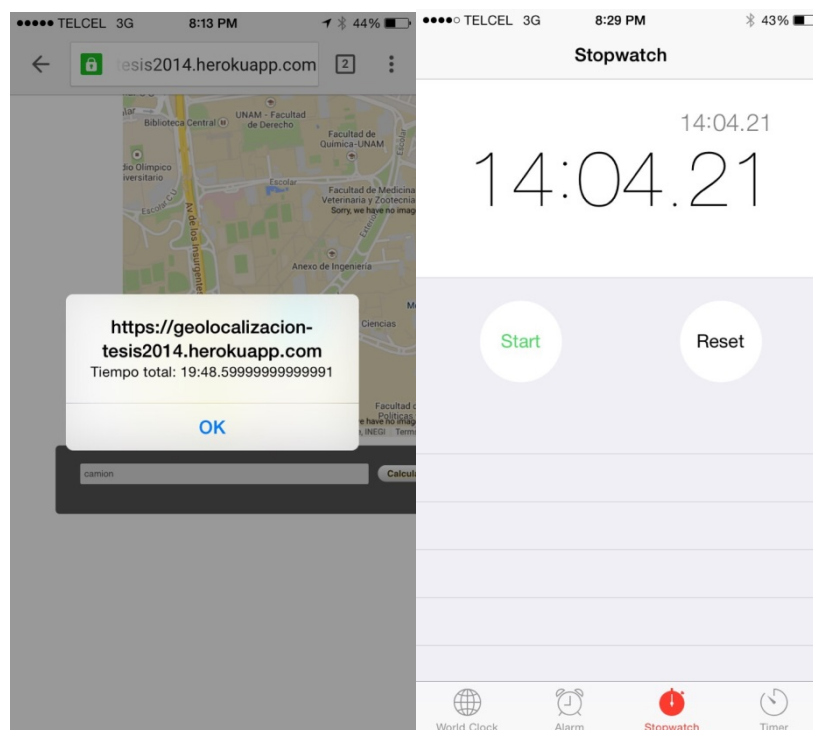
●●●●● TELCEL 3G 8:13 PM 44%

tesis2014.herokuapp.com 2

Biblioteca Central UNAM - Facultad de Derecho Facultad de Química-UNAM Escolar
Estadio Olímpico Universitario
Escolar Facultad de Medicina Veterinaria y Zootecnia
Sorry, we have no imag
Av de los Insurgentes
Anexo de Ingeniería
Ciencias
Facultad d Políticas
e have no imag
, INEGI Term

https://geolocalizacion-tesis2014.herokuapp.com
Tiempo total: 19:48.59999999999991

OK

camion
Calcula

●●●●○ TELCEL 3G 8:29 PM 43%

Stopwatch

14:04.21

14:04.21

Start

Reset

World Clock Alarm Stopwatch Timer